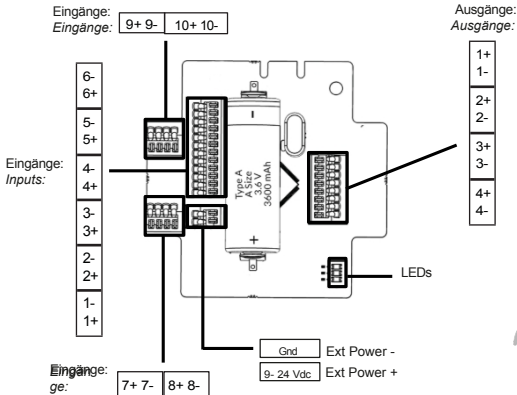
Eingänge:
Eingänge:

| 9+ 9- | 10+ 10- |
|---|---|

Ausgänge:
Ausgänge:

| 1+ 1- |
|---|
| 2+ 2- |
| 3+ 3- |
| 4+ 4- |

| 6- 6+ |
|---|
| 5- 5+ |
| 4- 4+ |
| 3- 3+ |
| 2- 2+ |
| 1- 1+ |

Eingänge:
Inputs:

Type A
A Size
3.6 V
3600 mAh

-

+

LEDs

Gnd Ext Power -

9- 24 Vdc Ext Power +

Eingänge:
Eingänge:

| 7+ 7- | 8+ 8- |
|---|---|